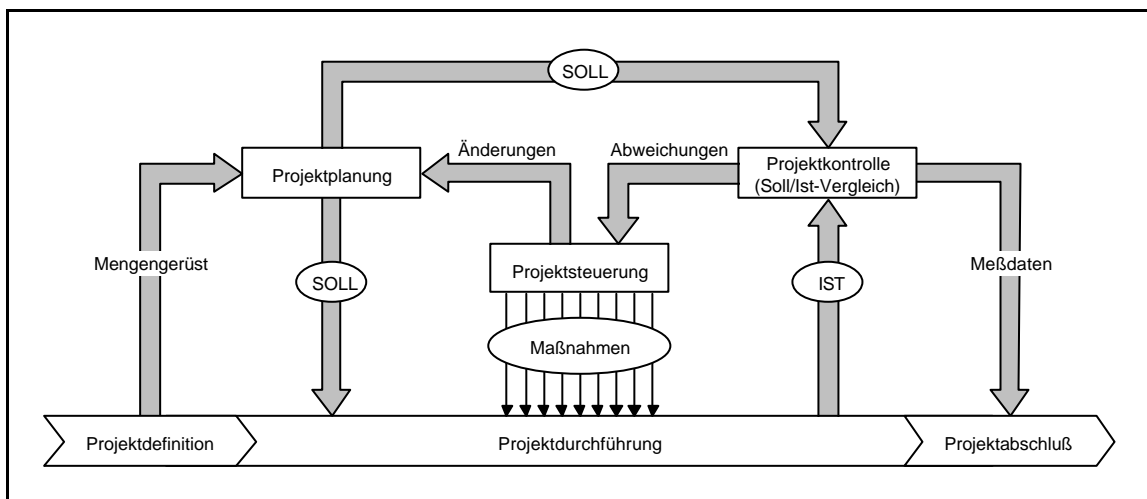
SOLL

Änderungen

Abweichungen

Projektplanung

Projektkontrolle (Soll/Ist-Vergleich)

Mengengerüst

SOLL

Projektsteuerung

IST

Meßdaten

Maßnahmen

Projektdefinition

Projektdurchführung

Projektabschluß